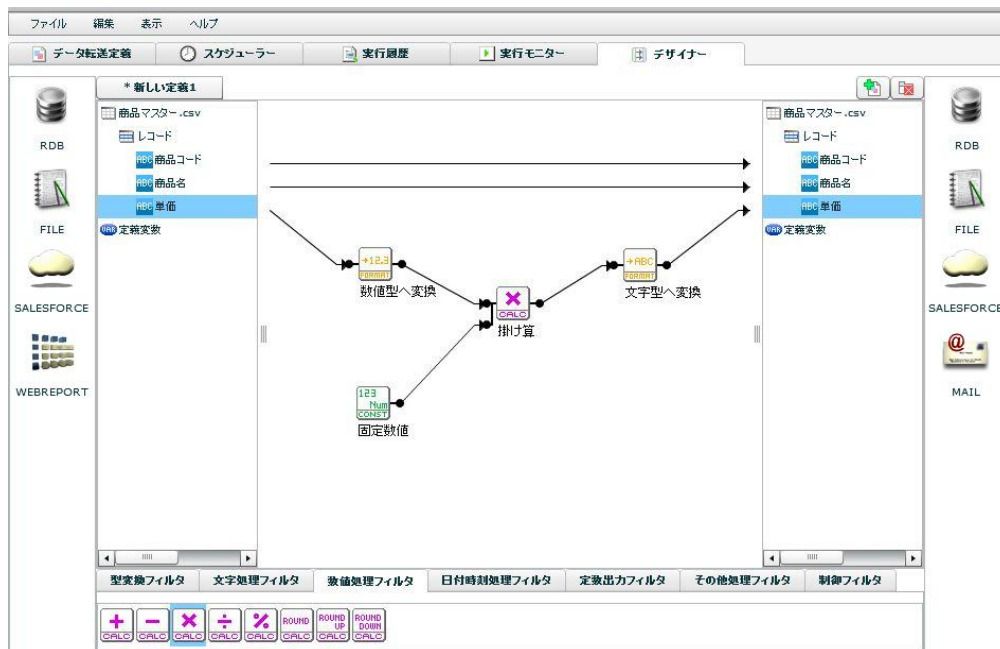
ファイル 編集 表示 ヘルプ

データ転送定義 スケジューラー 実行履歴 実行モニター デザイナー

* 新しい定義1

RDB

FILE

SALESFORCE

WEBREPORT

商品マスター.csv
レコード
ABC 商品コード
ABC 商品名
ABC 単価
VAR 定義変数

+12.3 FORMAT
数値型へ変換

123 Num CONST
固定数値

× CALC
掛け算

+ABC FORMAT
文字型へ変換

商品マスター.csv
レコード
ABC 商品コード
ABC 商品名
ABC 単価
VAR 定義変数

RDB

FILE

SALESFORCE

MAIL

型変換フィルタ 文字処理フィルタ 数値処理フィルタ 日付時刻処理フィルタ 定数出力フィルタ その他処理フィルタ 制御フィルタ

+ CALC − CALC × CALC ÷ CALC % CALC ROUND CALC ROUND UP CALC ROUND DOWN CALC